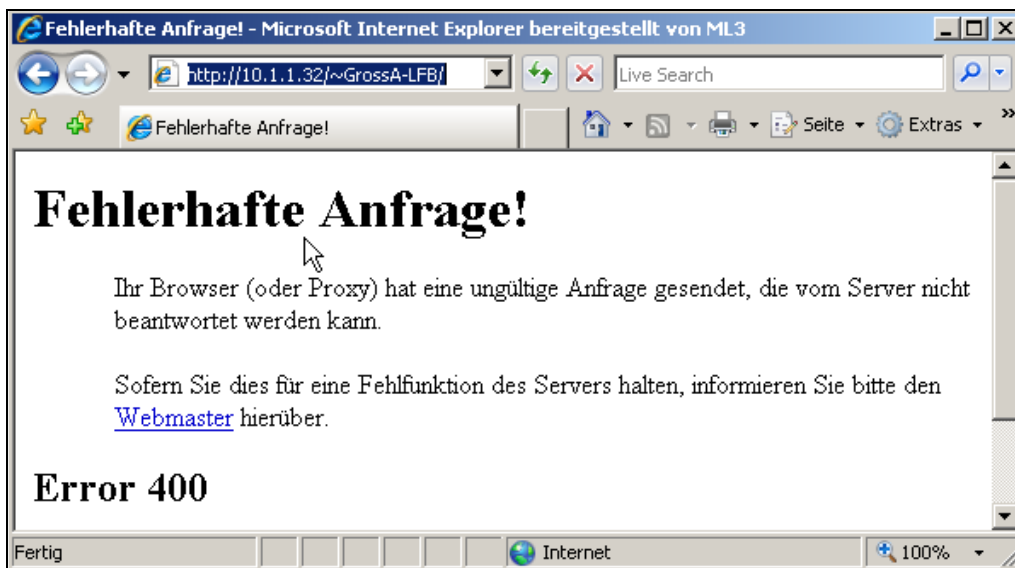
Fehlerhafte Anfrage! - Microsoft Internet Explorer bereitgestellt von ML3

http://10.1.1.32/~GrossA-LFB/

Live Search

Fehlerhafte Anfrage!

Seite

Extras

# Fehlerhafte Anfrage!

Ihr Browser (oder Proxy) hat eine ungültige Anfrage gesendet, die vom Server nicht beantwortet werden kann.

Sofern Sie dies für eine Fehlfunktion des Servers halten, informieren Sie bitte den Webmaster hierüber.

## Error 400

Fertig

Internet

100%